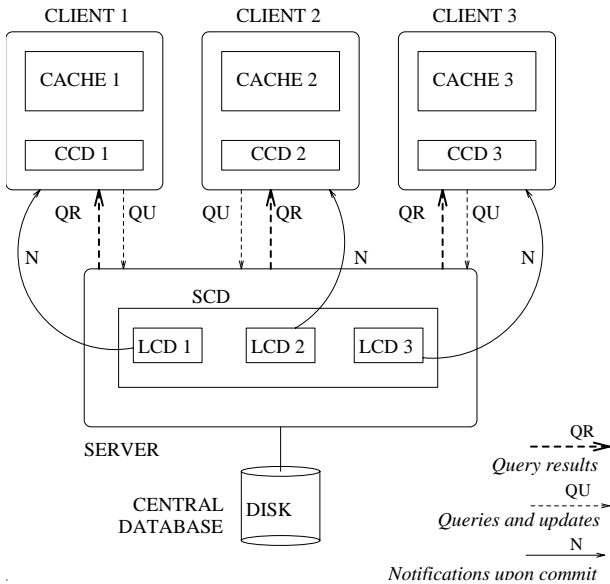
CLIENT 1

CLIENT 2

CLIENT 3

CACHE 1

CACHE 2

CACHE 3

CCD 1

CCD 2

CCD 3

QR

QU

QU

QR

QR

QU

N

N

N

SCD

LCD 1

LCD 2

LCD 3

SERVER

CENTRAL DATABASE

DISK

QR

Query results

QU

Queries and updates

N

Notifications upon commit